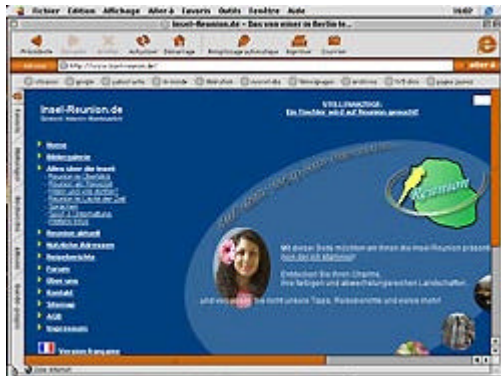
Fichier Edition Affichage Aller à Favoris Outils Fenêtre Aide

Insel-Reunion.de - Das von einem in Berlin te...

Précédente Suivante Arrêter Actualiser Démarrage Remplissage automatique Imprimer Courrier

Adresse http://www.insel-reunion.de/ aller à

Insel-Reunion.de

STELLENANZEIGE:
Ein Tischler wird auf Reunion gesucht!

Home
Bildergalerie
Alles über die Insel
Reunion aktuell
Nützliche Adressen
Reiseberichte
Forum
Über uns
Kontakt
Sitemap
AGB
Impressum

Réunion

Mit dieser Seite möchten wir Ihnen die Insel Reunion präsentieren

Entdecken Sie ihren Charme, ihre farbigen und abwechslungsreichen Landschaften

und verpassen Sie nicht unsere Tipps, Reiseberichte und vieles mehr!

Version française

Zone Internet